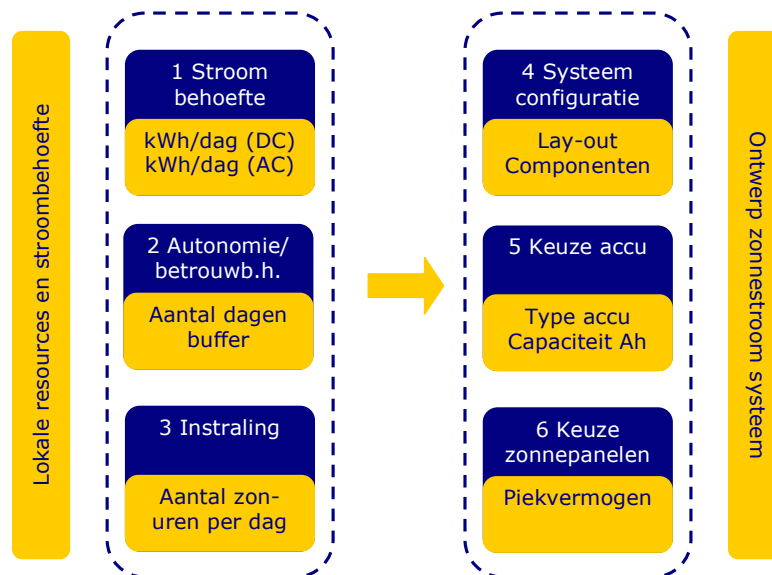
Lokale resources en stroombehoefte

1 Stroom behoefte

kWh/dag (DC)
kWh/dag (AC)

2 Autonomie/ betrouwb.h.

Aantal dagen buffer

3 Instraling

Aantal zonuren per dag

4 Systeem configuratie

Lay-out Componenten

5 Keuze accu

Type accu
Capaciteit Ah

6 Keuze zonnepanelen

Piekvermogen

Ontwerp zonnestroom systeem